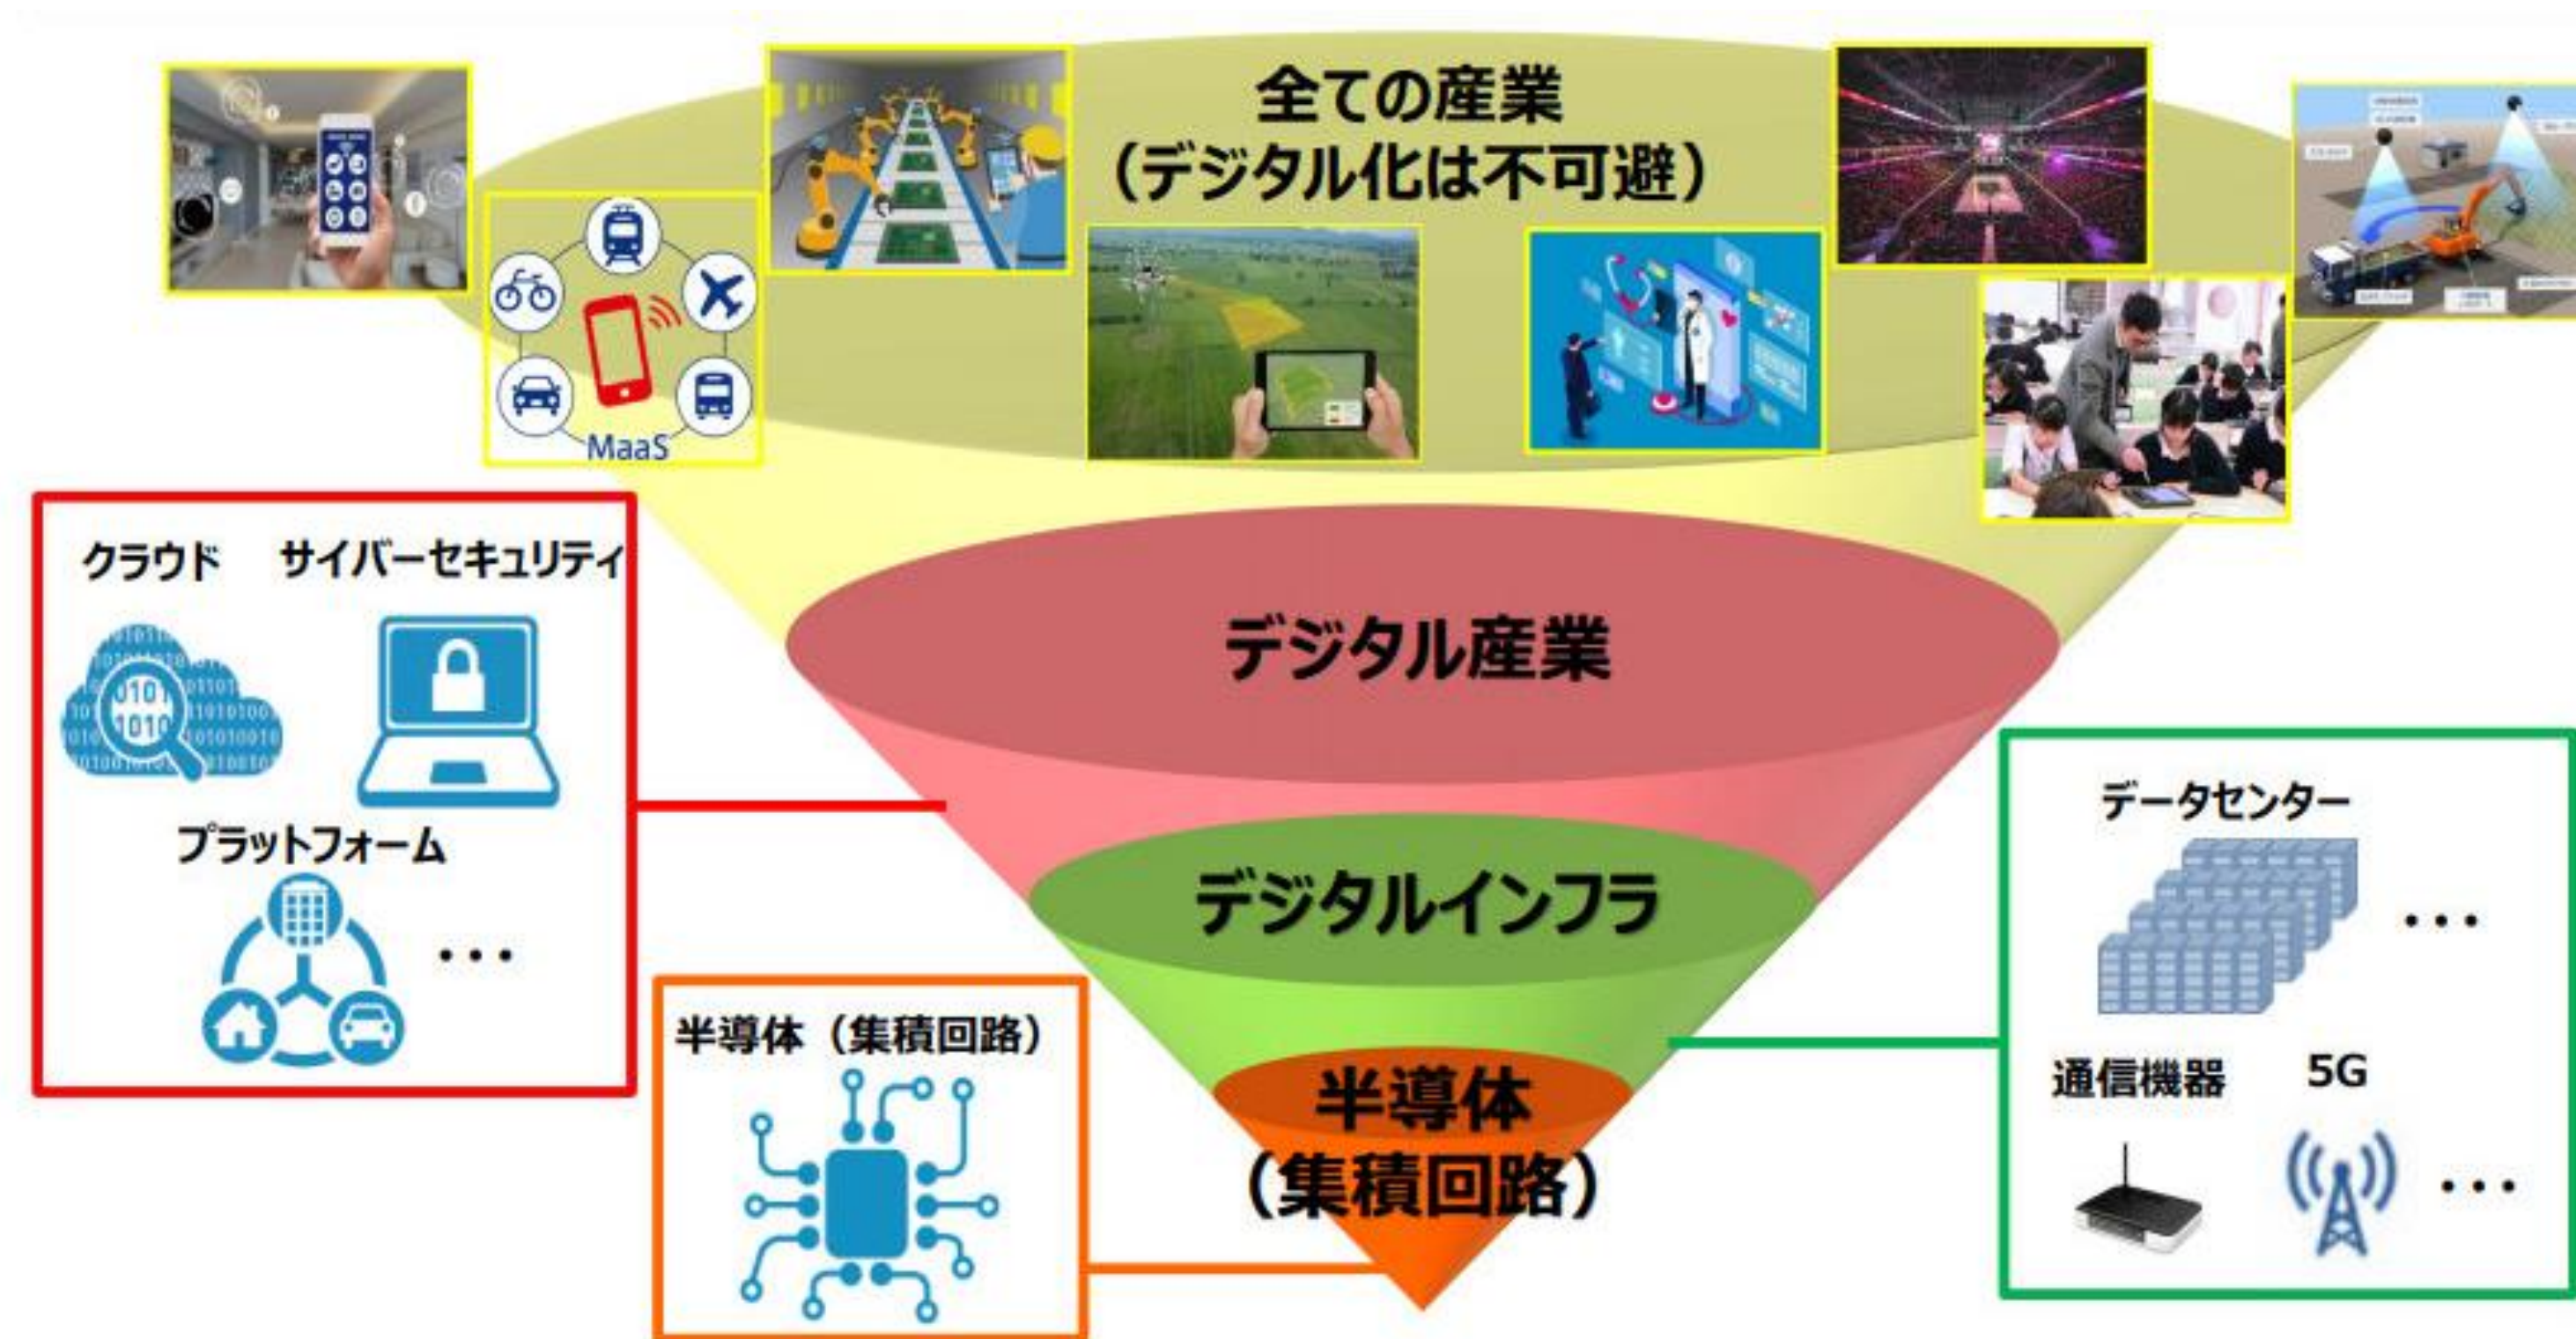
全ての産業
（デジタル化は不可避）

MaaS

クラウド　サイバーセキュリティ

プラットフォーム

・・・

デジタル産業

デジタルインフラ

半導体
（集積回路）

半導体（集積回路）

データセンター

・・・

通信機器　5G

・・・